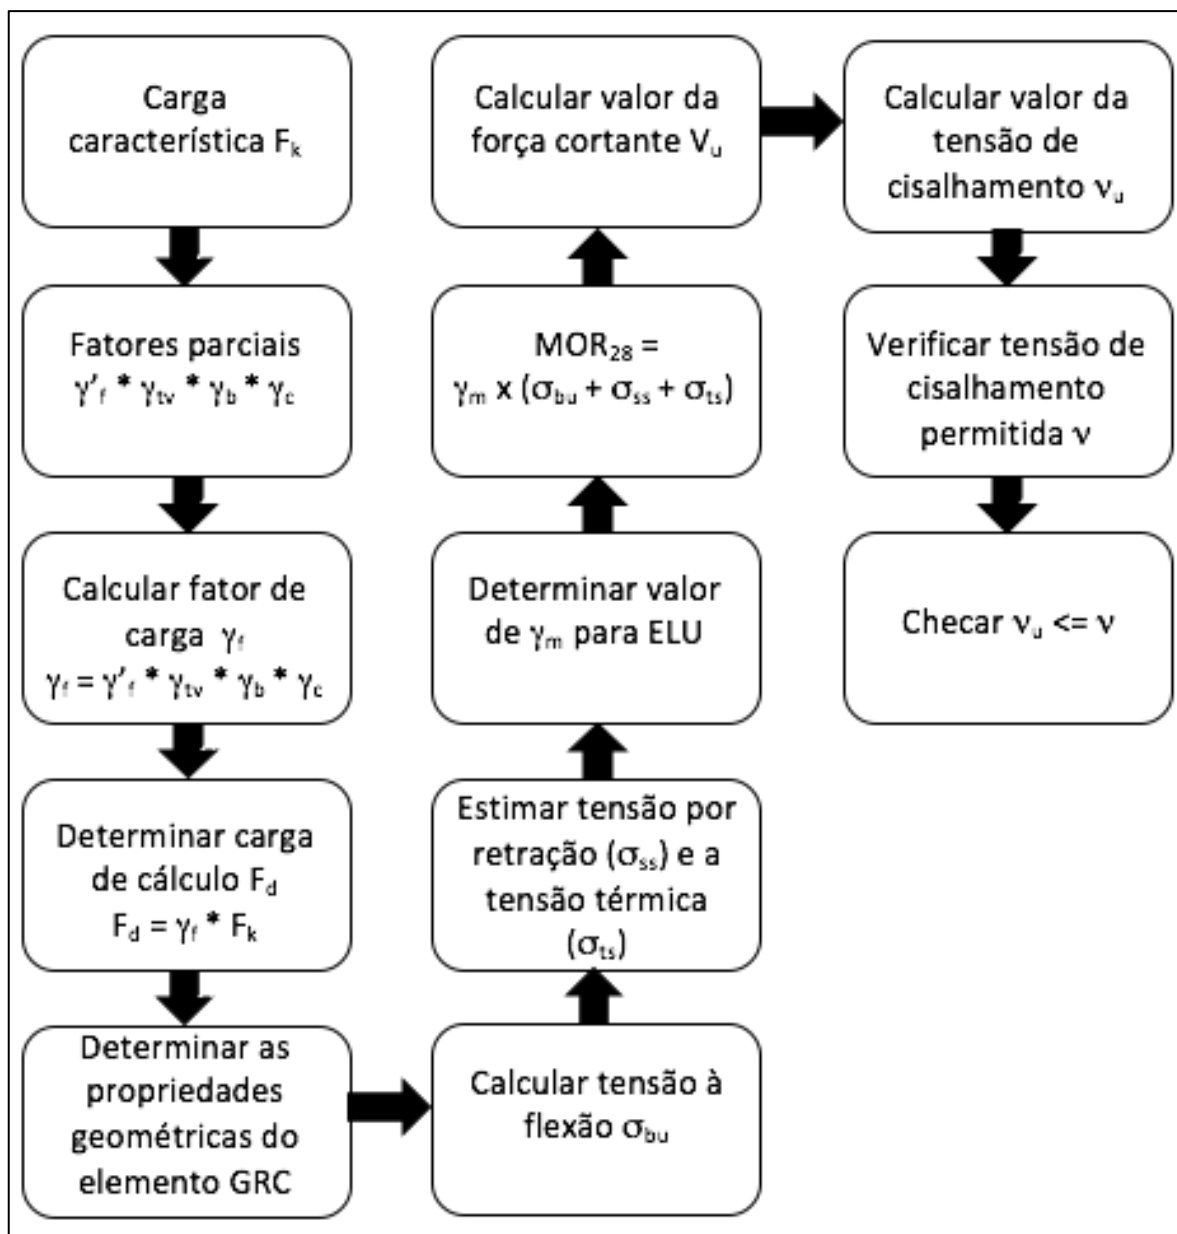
Carga característica $F_k$

Fatores parciais $\gamma'_f * \gamma_{tv} * \gamma_b * \gamma_c$

Calcular fator de carga $\gamma_f$ $\gamma_f = \gamma'_f * \gamma_{tv} * \gamma_b * \gamma_c$

Determinar carga de cálculo $F_d$ $F_d = \gamma_f * F_k$

Determinar as propriedades geométricas do elemento GRC

Calcular tensão à flexão $\sigma_{bu}$

Estimar tensão por retração ($\sigma_{ss}$) e a tensão térmica ($\sigma_{ts}$)

Determinar valor de $\gamma_m$ para ELU

$MOR_{28}$ = $\gamma_m$ x ($\sigma_{bu} + \sigma_{ss} + \sigma_{ts}$)

Calcular valor da força cortante $V_u$

Calcular valor da tensão de cisalhamento $\nu_u$

Verificar tensão de cisalhamento permitida $\nu$

Checar $\nu_u$ <= $\nu$